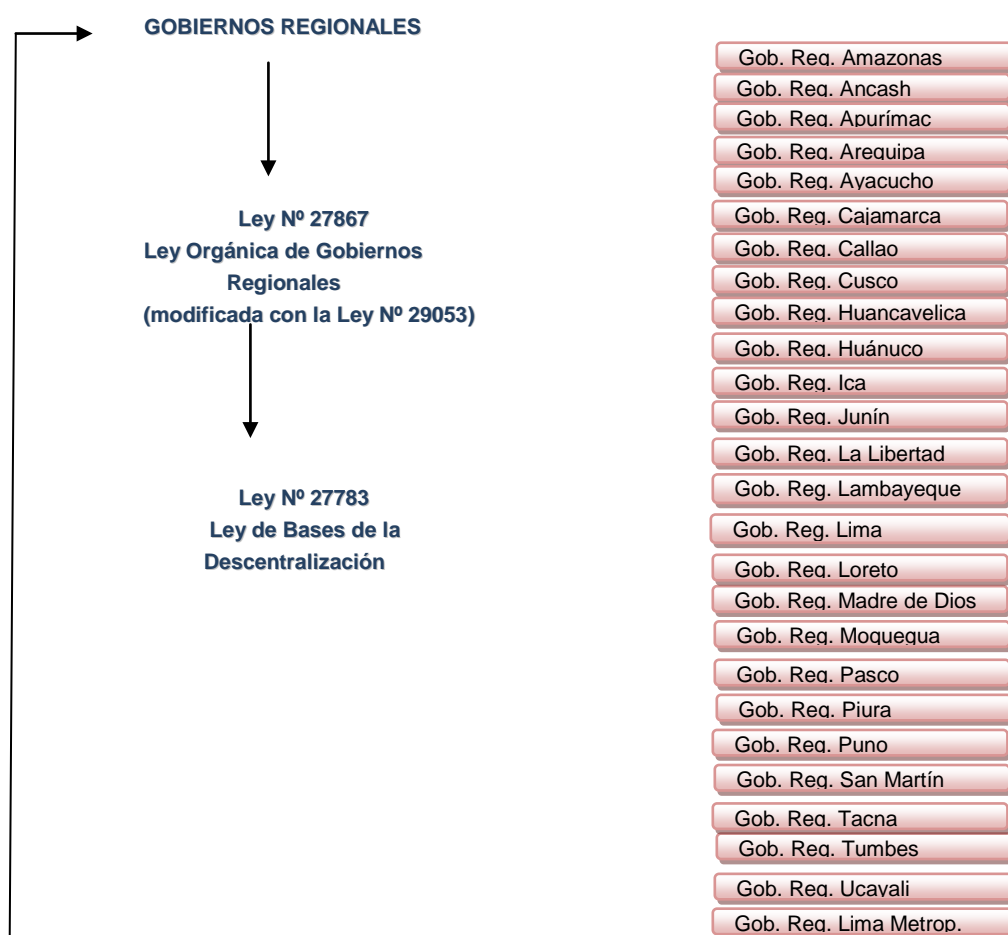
GOBIERNOS REGIONALES

Ley Nº 27867
Ley Orgánica de Gobiernos Regionales
(modificada con la Ley Nº 29053)

Ley Nº 27783
Ley de Bases de la Descentralización

Gob. Reg. Amazonas
Gob. Reg. Ancash
Gob. Reg. Apurímac
Gob. Reg. Arequipa
Gob. Reg. Ayacucho
Gob. Reg. Cajamarca
Gob. Reg. Callao
Gob. Reg. Cusco
Gob. Reg. Huancavelica
Gob. Reg. Huánuco
Gob. Reg. Ica
Gob. Reg. Junín
Gob. Reg. La Libertad
Gob. Reg. Lambayeque
Gob. Reg. Lima
Gob. Reg. Loreto
Gob. Reg. Madre de Dios
Gob. Reg. Moquegua
Gob. Reg. Pasco
Gob. Reg. Piura
Gob. Reg. Puno
Gob. Reg. San Martín
Gob. Reg. Tacna
Gob. Reg. Tumbes
Gob. Reg. Ucayali
Gob. Reg. Lima Metrop.